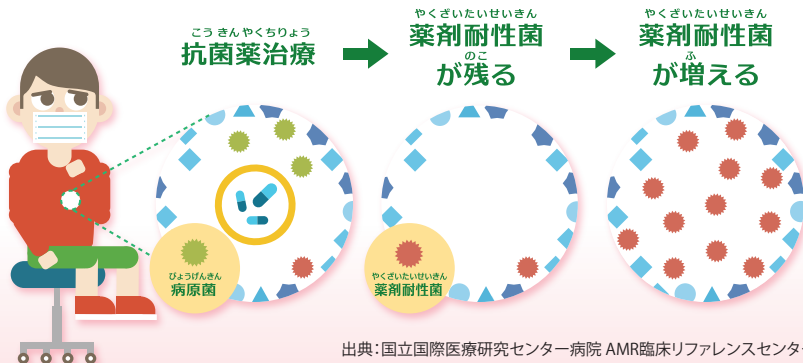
こうきんやくちりょう
抗菌薬治療

やくざいたいせいきん
薬剤耐性菌
のこ
が残る

やくざいたいせいきん
薬剤耐性菌
ふ
が増える

びょうげんきん
病原菌

やくざいたいせいきん
薬剤耐性菌

出典:国立国際医療研究センター病院 AMR臨床リファレンスセンタ